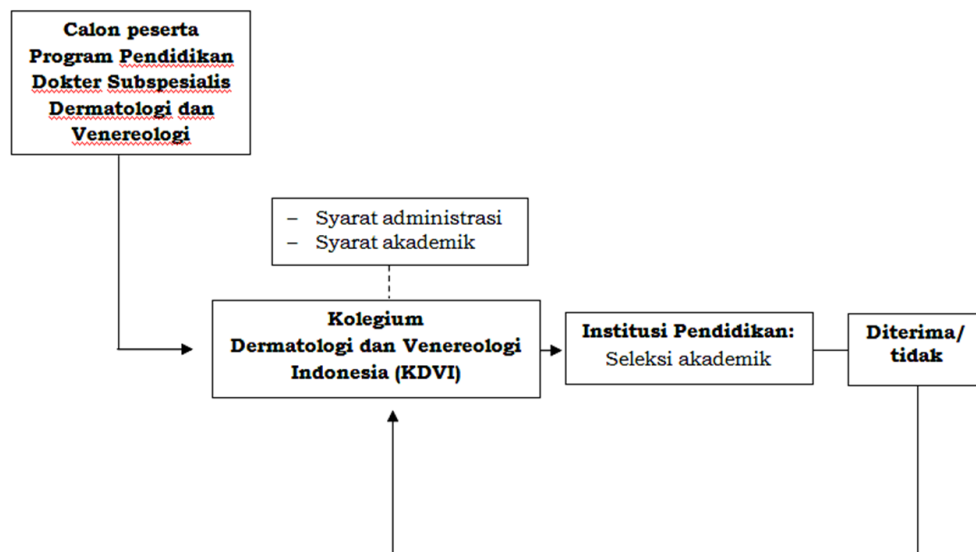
Calon peserta Program Pendidikan Dokter Subspesialis Dermatologi dan Venereologi

– Syarat administrasi
– Syarat akademik

Kolegium Dermatologi dan Venereologi Indonesia (KDVI)

Institusi Pendidikan:
Seleksi akademik

Diterima/ tidak